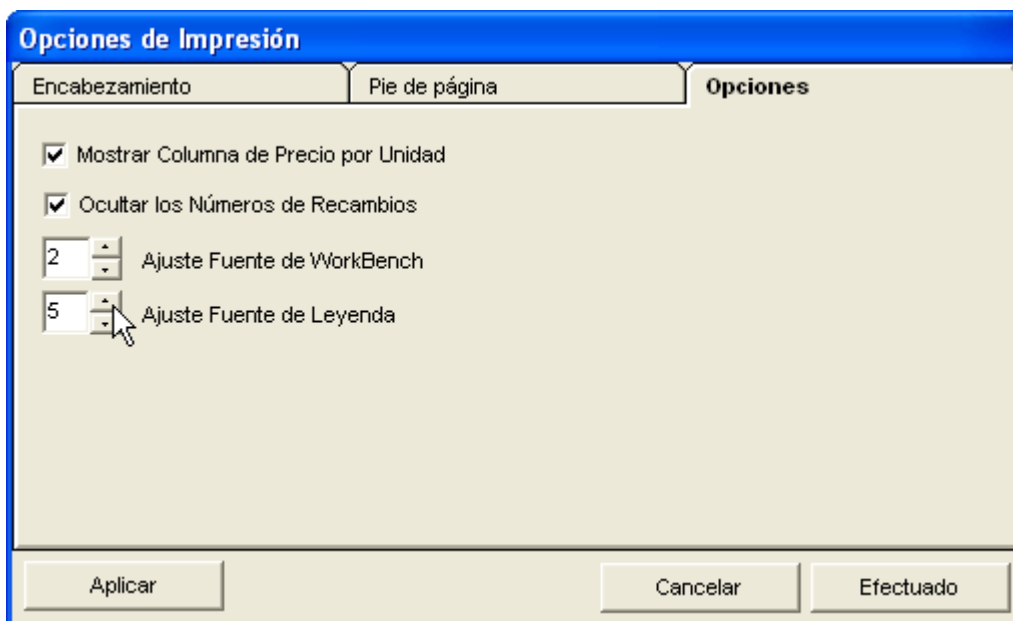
Opciones de Impresión

Encabezamiento | Pie de página | Opciones

Mostrar Columna de Precio por Unidad

Ocultar los Números de Recambios

2 Ajuste Fuente de WorkBench

5 Ajuste Fuente de Leyenda

Aplicar

Cancelar

Efectuado